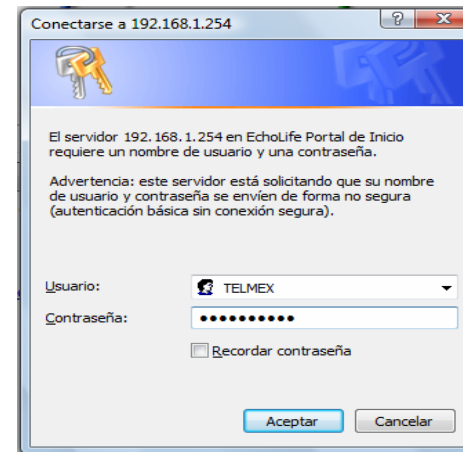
Conectarse a 192.168.1.254

El servidor 192.168.1.254 en EchoLife Portal de Inicio requiere un nombre de usuario y una contraseña.

Advertencia: este servidor está solicitando que su nombre de usuario y contraseña se envíen de forma no segura (autenticación básica sin conexión segura).

Usuario: TELMEX

Contraseña: ••••••••••

Recordar contraseña

Aceptar Cancelar